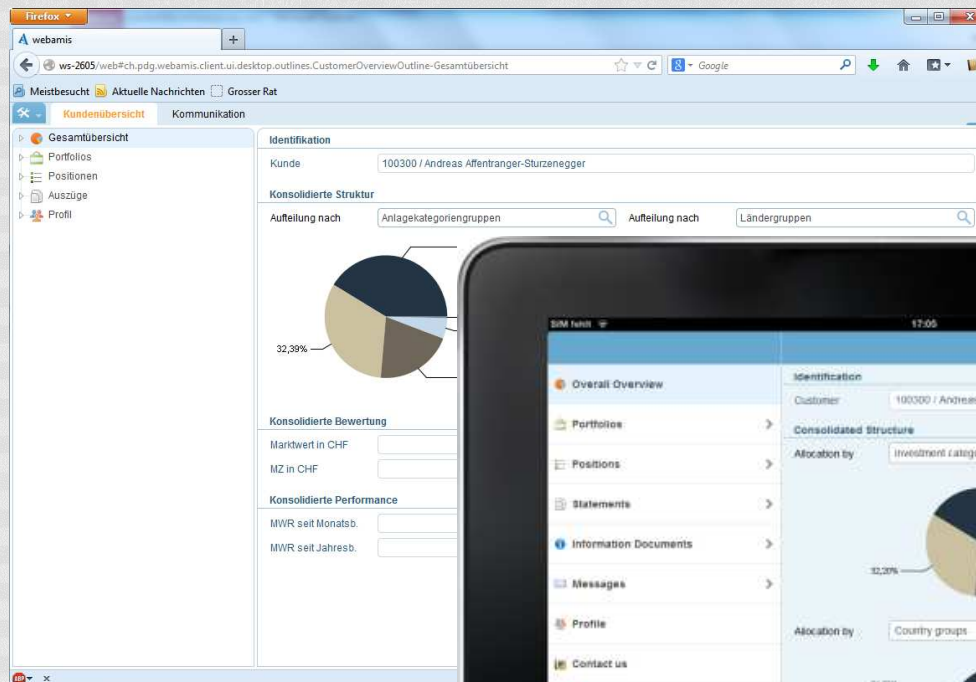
Firefox

webamis

+

ws-2605/web#ch.pdg.webamis.client.ui.desktop.outlines.CustomerOverviewOutline-Gesamtübersicht

Google

Meistbesucht Aktuelle Nachrichten Grosser Rat

Kundenübersicht Kommunikation

Gesamtübersicht
Portfolios
Positionen
Auszüge
Profil

Identifikation

Kunde 100300 / Andreas Affentranger-Sturzenegger

Konsolidierte Struktur

Aufteilung nach Anlagekategoriengruppen Aufteilung nach Ländergruppen

32,39%

Konsolidierte Bewertung

Marktwert in CHF

MZ in CHF

Konsolidierte Performance

MWR seit Monatsb.

MWR seit Jahresb.

SIM fehlt 17:05

Overall Overview

Portfolios

Positions

Statements

Information Documents

Messages

Profile

Contact us

Identification

Customer 100300 / Andreas

Consolidated Structure

Allocation by Investment catego

32,39%

Allocation by Country groups